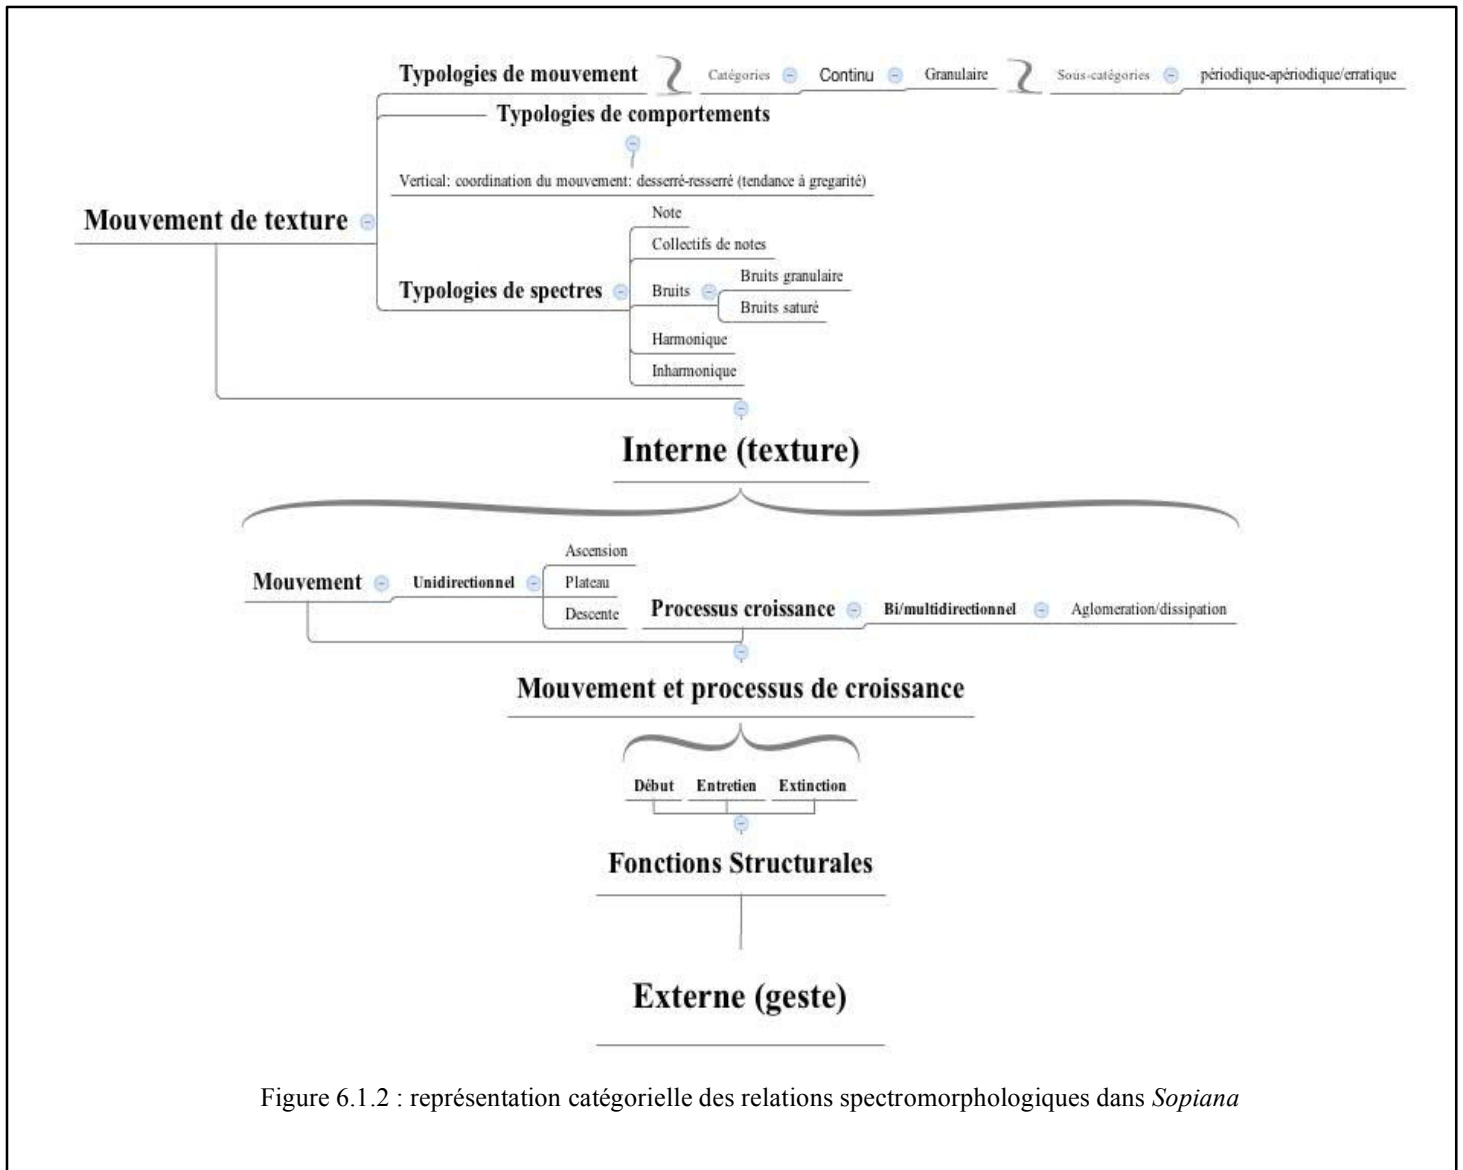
Typologies de mouvement

Catégories

Continu

Granulaire

Sous-catégories

périodique-apériodique/erratique

Typologies de comportements

Vertical: coordination du mouvement: desserré-resserré (tendance à gregarité)

Mouvement de texture

Note

Collectifs de notes

Typologies de spectres

Bruits

Bruits granulaire

Bruits saturé

Harmonique

Inharmonique

Interne (texture)

Ascension

Mouvement

Unidirectionnel

Plateau

Descente

Processus croissance

Bi/multidirectionnel

Aglomeration/dissipation

Mouvement et processus de croissance

Début

Entretien

Extinction

Fonctions Structurales

Externe (geste)

Figure 6.1.2 : représentation catégorielle des relations spectromorphologiques dans Sopiana